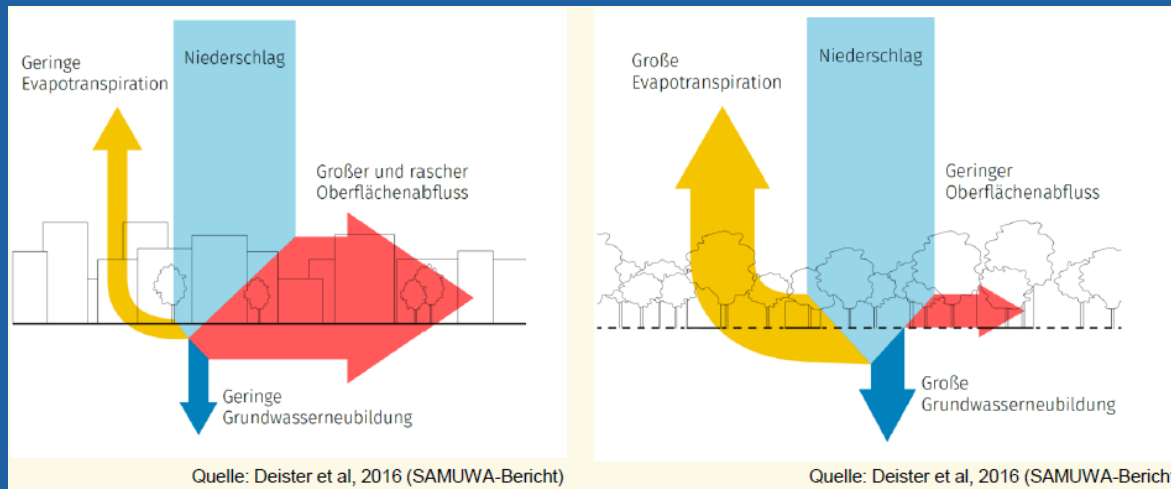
Geringe Evapotranspiration

Niederschlag

Großer und rascher Oberflächenabfluss

Geringe Grundwasserneubildung

Quelle: Deister et al, 2016 (SAMUWA-Bericht)

Große Evapotranspiration

Niederschlag

Geringer Oberflächenabfluss

Große Grundwasserneubildung

Quelle: Deister et al, 2016 (SAMUWA-Berich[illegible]